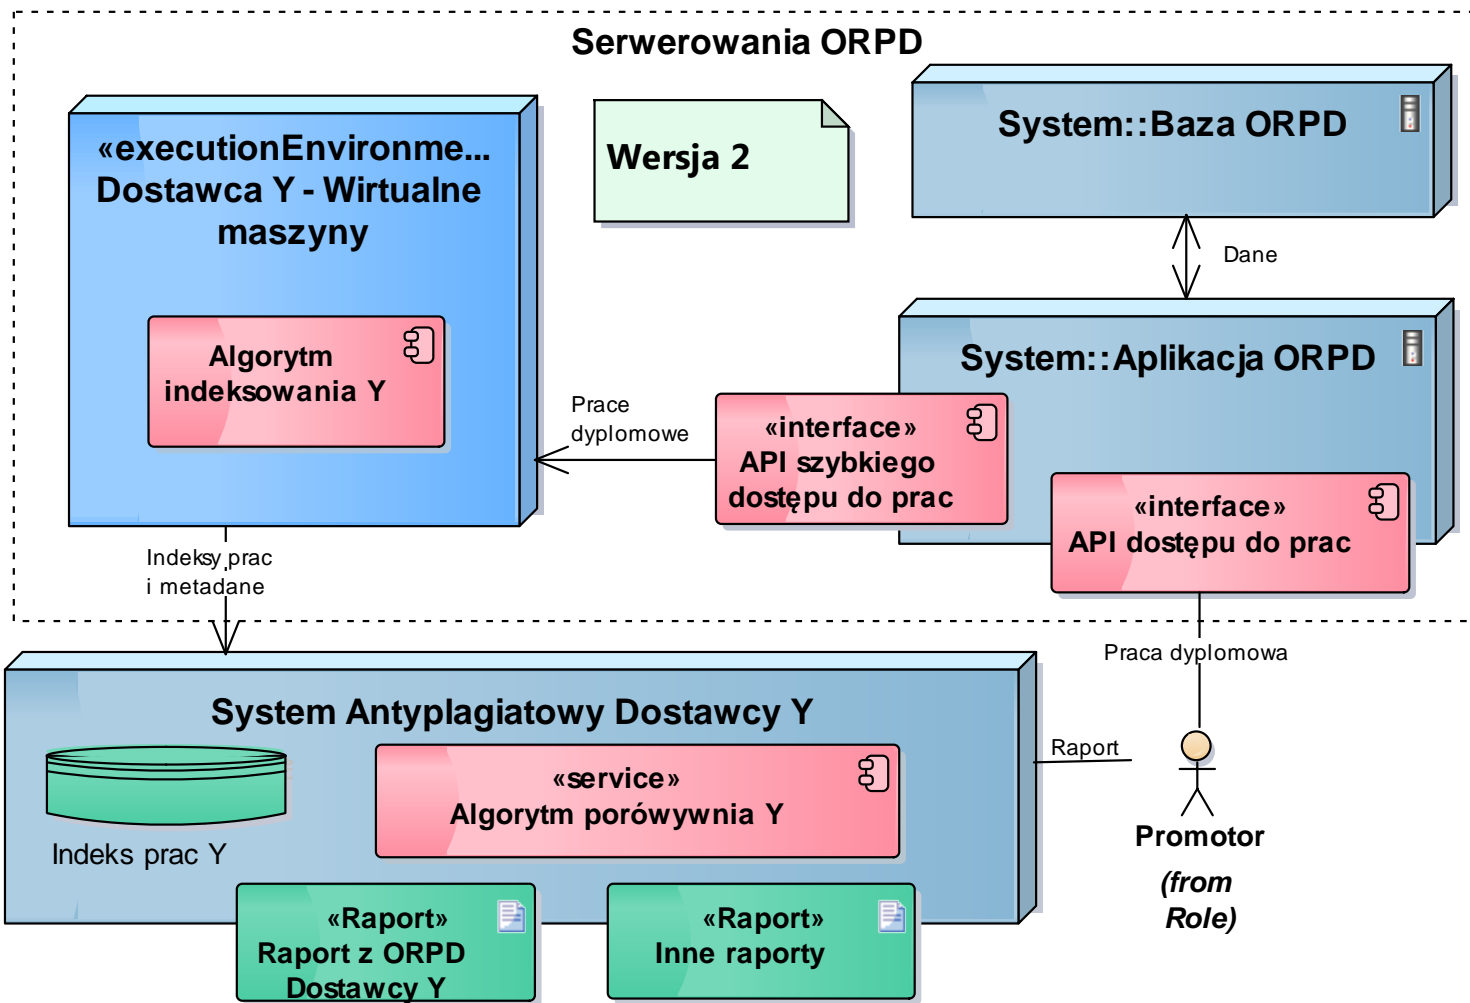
Serwerowania ORPD

«executionEnvironme...
Dostawca Y - Wirtualne maszyny

Algorytm indeksowania Y

Wersja 2

System::Baza ORPD

Dane

System::Aplikacja ORPD

Prace dyplomowe

«interface»
API szybkiego dostępu do prac

«interface»
API dostępu do prac

Indeksy prac i metadane

Praca dyplomowa

System Antyplagiatowy Dostawcy Y

«service»
Algorytm porówywnia Y

Indeks prac Y

Raport

Promotor

(from Role)

«Raport»
Raport z ORPD Dostawcy Y

«Raport»
Inne raporty